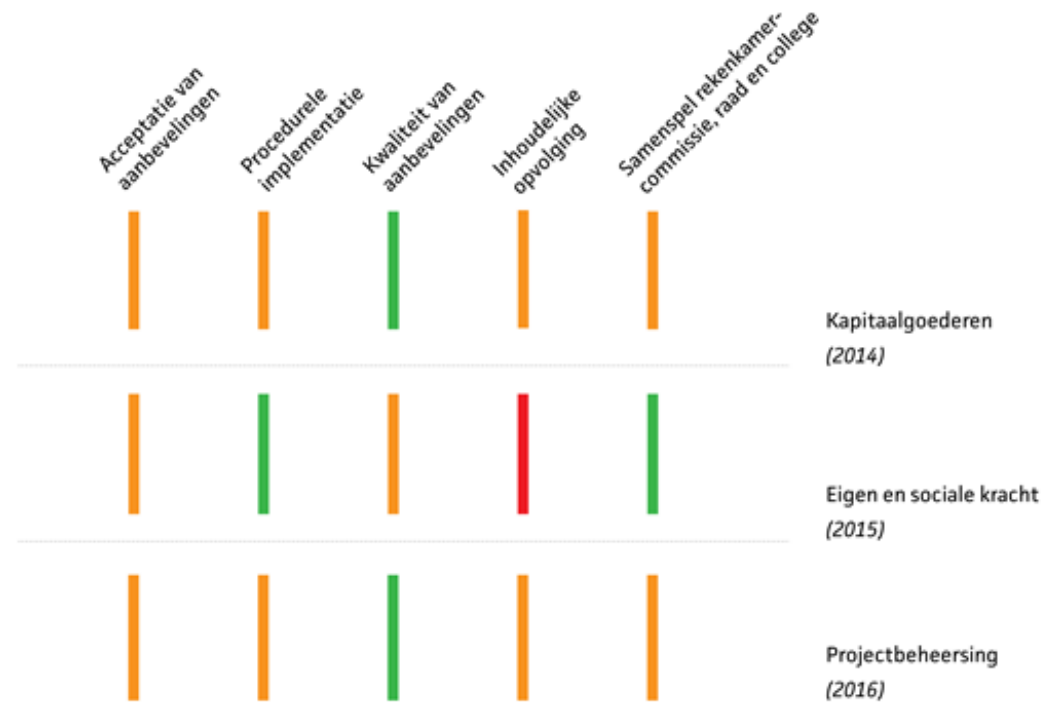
Acceptatie van aanbevelingen

Procedurele implementatie

Kwaliteit van aanbevelingen

Inhoudelijke opvolging

Samenspel rekenkamercommissie, raad en college

Kapitaalgoederen
*(2014)*

Eigen en sociale kracht
*(2015)*

Projectbeheersing
*(2016)*